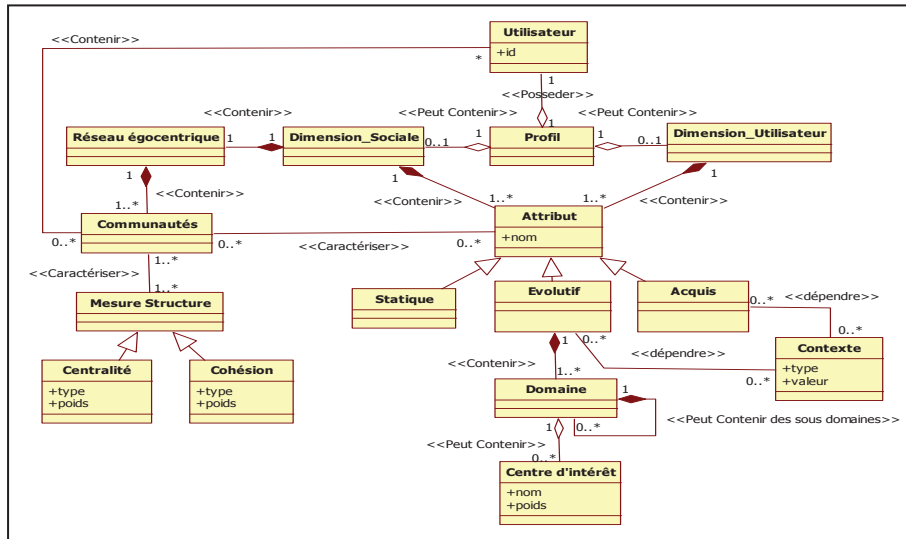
<<Contenir>>
Utilisateur
+id
*
1
<<Posseder>>
<<Contenir>>
<<Peut Contenir>>
<<Peut Contenir>>
Réseau égocentrique
1
1
Dimension_Sociale
0..1
1
Profil
1
0..1
Dimension_Utilisateur
1
1
<<Contenir>>
1
1..*
1..*
1
<<Contenir>>
<<Contenir>>
Communautés
Attribut
+nom
0..*
0..*
<<Caractériser>>
0..*
1..*
<<Caractériser>>
1..*
Mesure Structure
Statique
Evolutif
Acquis
0..*
<<dépendre>>
0..*
1
0..*
Centralité
+type
+poids
Cohésion
+type
+poids
<<Contenir>>
<<dépendre>>
Contexte
+type
+valeur
1..*
0..*
Domaine
1
<<Peut Contenir des sous domaines>>
1
0..*
<<Peut Contenir>>
0..*
Centre d'intérêt
+nom
+poids